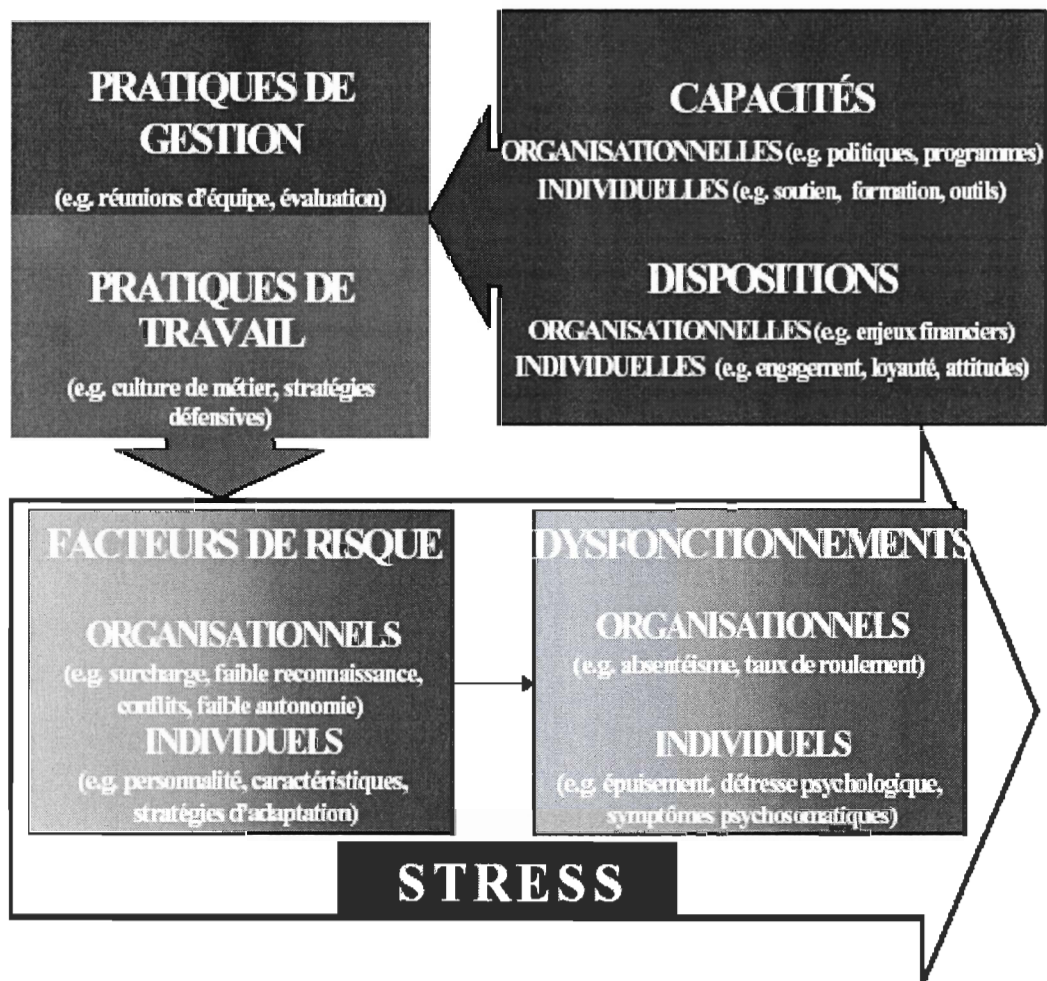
PRATIQUES DE GESTION

(e.g. réunions d'équipe, évaluation)

PRATIQUES DE TRAVAIL

(e.g. culture de métier, stratégies défensives)

CAPACITÉS

ORGANISATIONNELLES (e.g. politiques, programmes)
INDIVIDUELLES (e.g. soutien, formation, outils)

DISPOSITIONS

ORGANISATIONNELLES (e.g. enjeux financiers)
INDIVIDUELLES (e.g. engagement, loyauté, attitudes)

FACTEURS DE RISQUE

ORGANISATIONNELS
(e.g. surcharge, faible reconnaissance, conflits, faible autonomie)
INDIVIDUELS
(e.g. personnalité, caractéristiques, stratégies d'adaptation)

DYSFONCTIONNEMENTS

ORGANISATIONNELS
(e.g. absentéisme, taux de roulement)

INDIVIDUELS
(e.g. épuisement, détresse psychologique, symptômes psychosomatiques)

STRESS